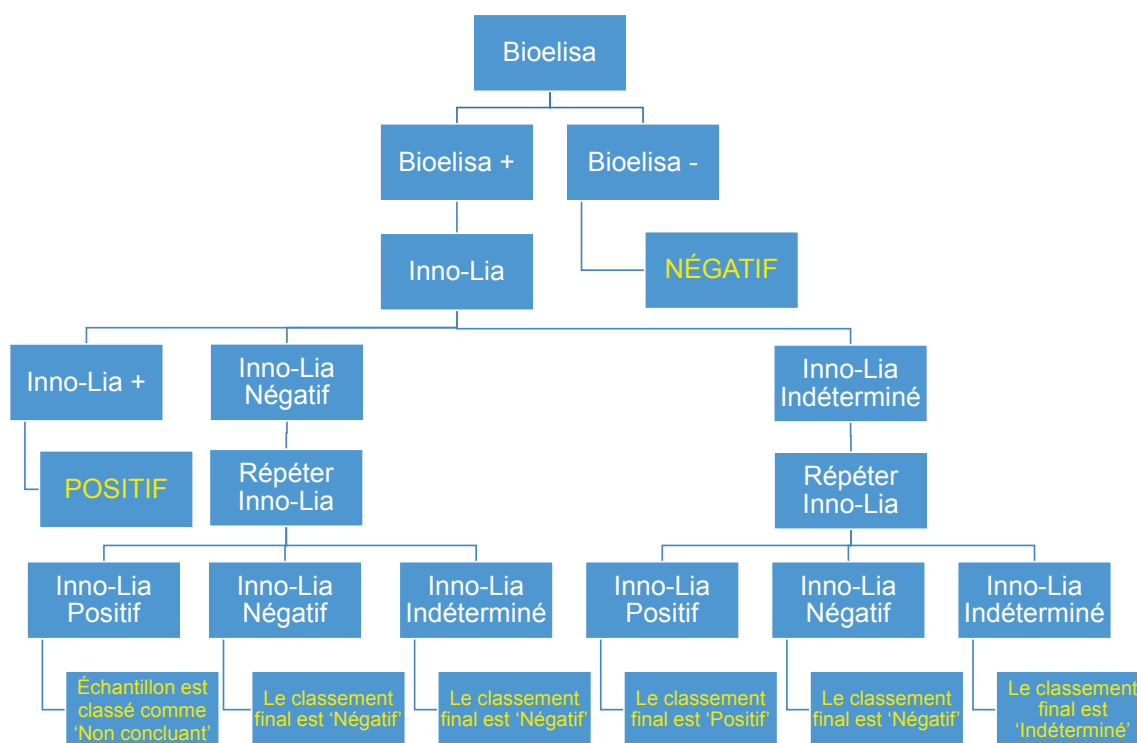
Bioelisa

Bioelisa +

Bioelisa -

Inno-Lia

NÉGATIF

Inno-Lia +

Inno-Lia Négatif

Inno-Lia Indéterminé

POSITIF

Répéter Inno-Lia

Répéter Inno-Lia

Inno-Lia Positif

Inno-Lia Négatif

Inno-Lia Indéterminé

Inno-Lia Positif

Inno-Lia Négatif

Inno-Lia Indéterminé

Échantillon est classé comme 'Non concluant'

Le classement final est 'Négatif'

Le classement final est 'Négatif'

Le classement final est 'Positif'

Le classement final est 'Négatif'

Le classement final est 'Indéterminé'